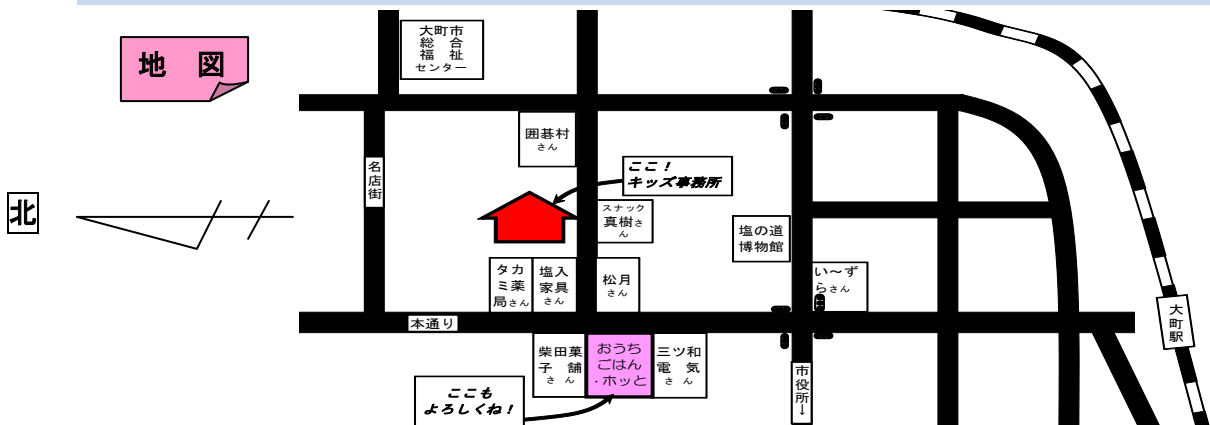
地 図

大町市
総合
福祉
センター

囲碁村
さん

名店街

ここ！
キッズ事務所

北

スナック
真樹さん

塩の道
博物館

タカミ薬局さん

塩入家具さん

松月さん

い～ずらさん

本通り

大町駅

柴田菓子舗さん

おうちごはん・ホッと

三ツ和電気さん

市役所↓

ここも
よろしくね！